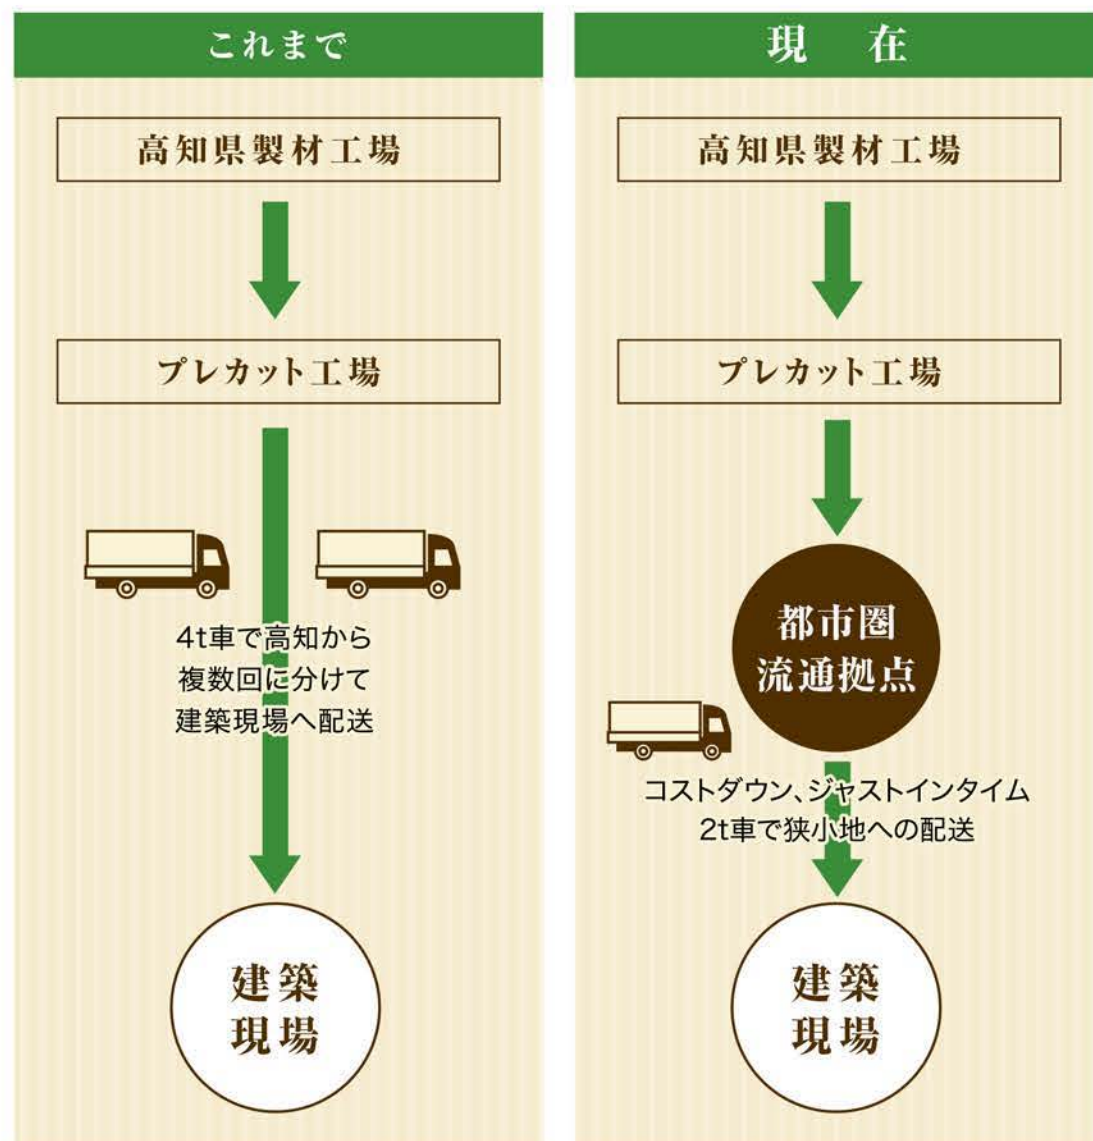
これまで

高知県製材工場

プレカット工場

4t車で高知から
複数回に分けて
建築現場へ配送

建築
現場

現　在

高知県製材工場

プレカット工場

都市圏
流通拠点

コストダウン、ジャストインタイム
2t車で狭小地への配送

建築
現場